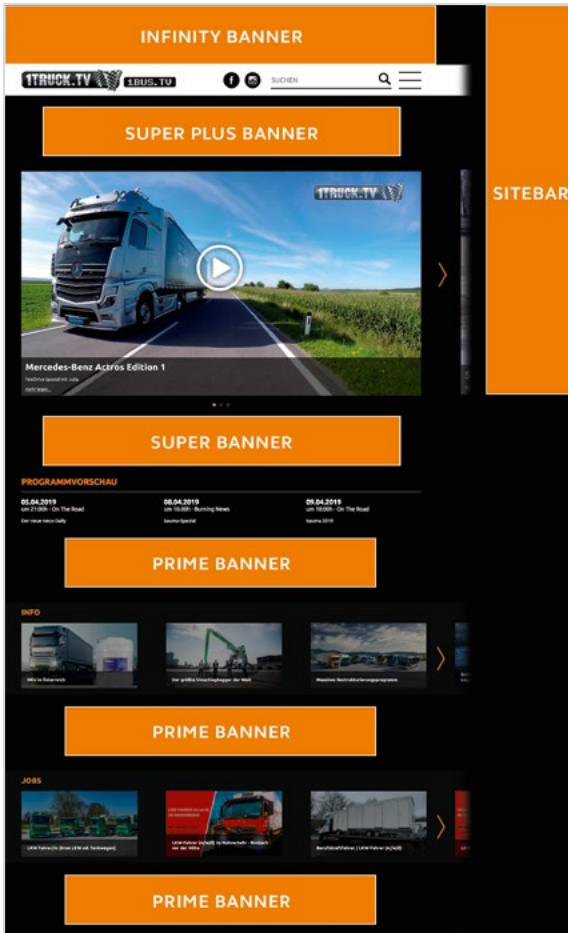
INFINITY BANNER

1TRUCK.TV 1BUS.TV

SUCHEN

SITEBAR

SUPER PLUS BANNER

1TRUCK.TV

Mercedes-Benz Actros Edition 1

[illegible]

SUPER BANNER

PROGRAMMVORSCHAU

05.04.2019
um 21:00h - On The Road
Der neue Iveco Daily

08.04.2019
um 16:00h - Burning News
bauma-Spezial

09.04.2019
um 18:00h - On The Road
bauma 2019

PRIME BANNER

INFO

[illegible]

Der größte Umschlagbagger der Welt

Massive Restrukturierungsprogramm

PRIME BANNER

JOBS

LKW-Fahrer/in (Klasse CE mit Tankwagen)

LKW-Fahrer (m/w/d) im Nahverkehr - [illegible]

Berufskraftfahrer / LKW-Fahrer (m/w/d)

PRIME BANNER